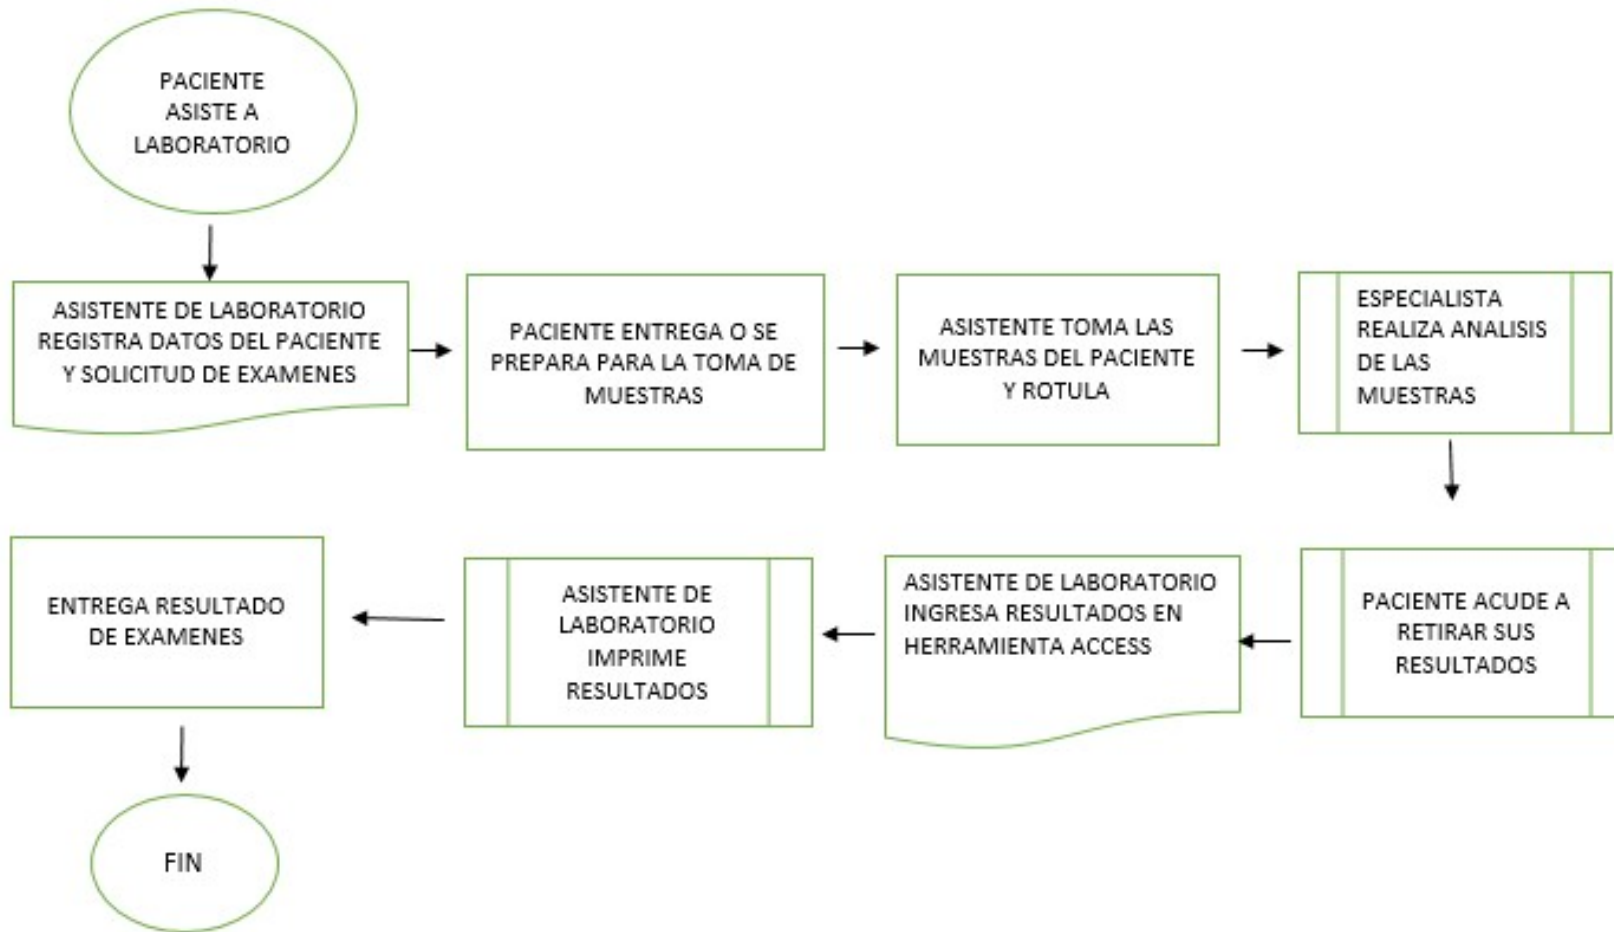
PACIENTE ASISTE A LABORATORIO

ASISTENTE DE LABORATORIO REGISTRA DATOS DEL PACIENTE Y SOLICITUD DE EXAMENES

PACIENTE ENTREGA O SE PREPARA PARA LA TOMA DE MUESTRAS

ASISTENTE TOMA LAS MUESTRAS DEL PACIENTE Y ROTULA

ESPECIALISTA REALIZA ANALISIS DE LAS MUESTRAS

PACIENTE ACUDE A RETIRAR SUS RESULTADOS

ASISTENTE DE LABORATORIO INGRESA RESULTADOS EN HERRAMIENTA ACCESS

ASISTENTE DE LABORATORIO IMPRIME RESULTADOS

ENTREGA RESULTADO DE EXAMENES

FIN